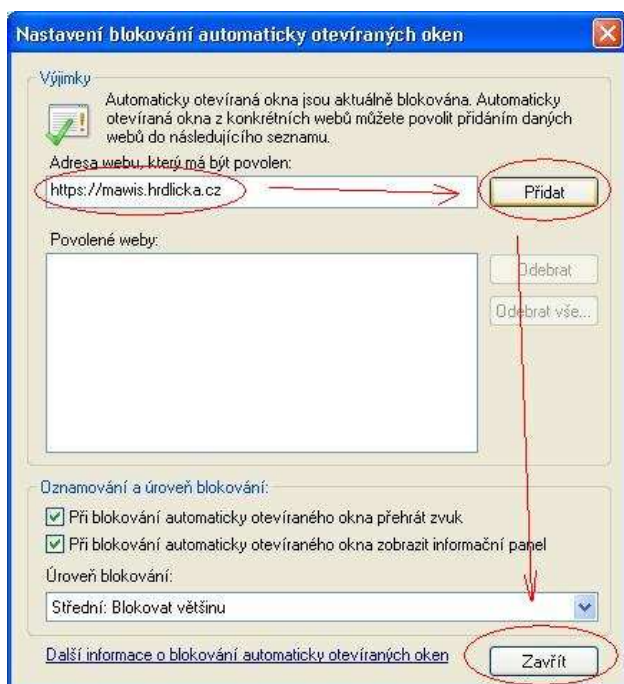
Nastavení blokování automaticky otevíraných oken

Výjimky

Automaticky otevíraná okna jsou aktuálně blokována. Automaticky otevíraná okna z konkrétních webů můžete povolit přidáním daných webů do následujícího seznamu.

Adresa webu, který má být povolen:

https://mawis.hrdlicka.cz

Přidat

Povolené weby:

Odebrat

Odebrat vše...

Oznamování a úroveň blokování:

Při blokování automaticky otevíraného okna přehrát zvuk

Při blokování automaticky otevíraného okna zobrazit informační panel

Úroveň blokování:

Střední: Blokovat většinu

Další informace o blokování automaticky otevíraných oken

Zavřít